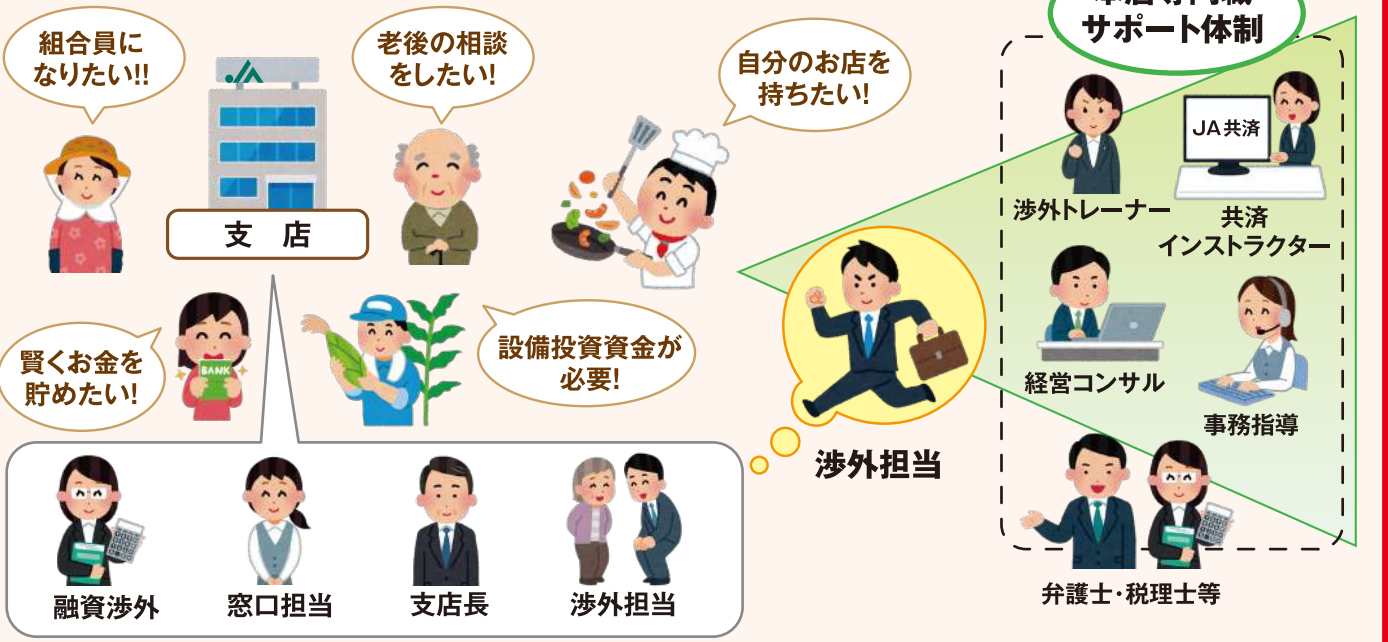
組合員になりたい!!

老後の相談をしたい!

自分のお店を持ちたい!

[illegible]
サポート体制

JA

支店

JA共済

渉外トレーナー

共済インストラクター

賢くお金を貯めたい!

BANK

設備投資資金が必要!

経営コンサル

事務指導

渉外担当

融資渉外

窓口担当

支店長

渉外担当

弁護士・税理士等